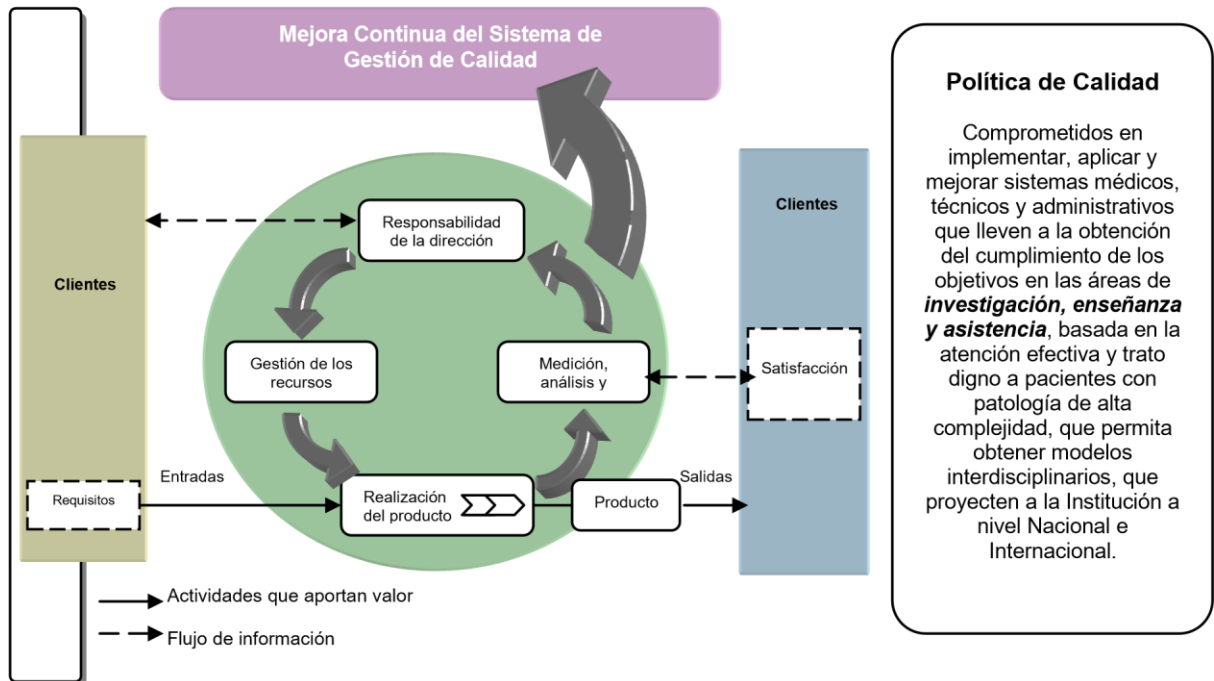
Mejora Continua del Sistema de Gestión de Calidad

Clientes

Responsabilidad de la dirección

Gestión de los recursos

Medición, análisis y

Clientes

Satisfacción

Entradas

Requisitos

Realización del producto

Producto

Salidas

Actividades que aportan valor

Flujo de información

Política de Calidad

Comprometidos en implementar, aplicar y mejorar sistemas médicos, técnicos y administrativos que lleven a la obtención del cumplimiento de los objetivos en las áreas de ***investigación, enseñanza y asistencia***, basada en la atención efectiva y trato digno a pacientes con patología de alta complejidad, que permita obtener modelos interdisciplinarios, que proyecten a la Institución a nivel Nacional e Internacional.